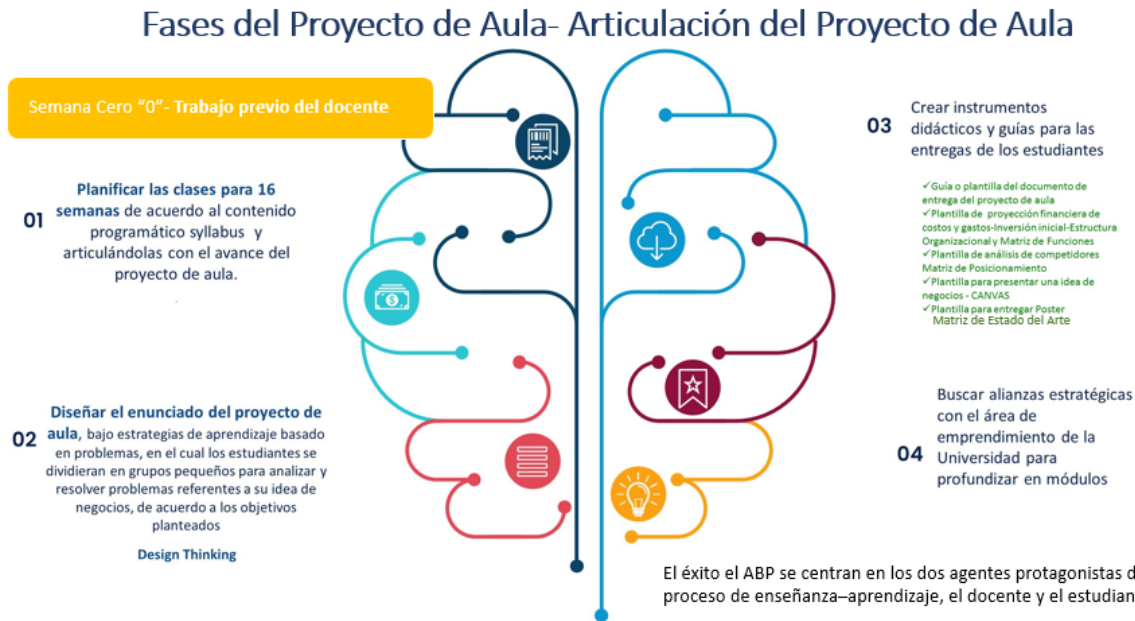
Fases del Proyecto de Aula- Articulación del Proyecto de Aula

Semana Cero "0"- Trabajo previo del docente

01 Planificar las clases para 16 semanas de acuerdo al contenido programático syllabus y articulándolas con el avance del proyecto de aula.

02 Diseñar el enunciado del proyecto de aula, bajo estrategias de aprendizaje basado en problemas, en el cual los estudiantes se dividieran en grupos pequeños para analizar y resolver problemas referentes a su idea de negocios, de acuerdo a los objetivos planteados

Design Thinking

03 Crear instrumentos didácticos y guías para las entregas de los estudiantes

✓Guía o plantilla del documento de entrega del proyecto de aula
✓Plantilla de proyección financiera de costos y gastos-Inversión inicial-Estructura Organizacional y Matriz de Funciones
✓Plantilla de análisis de competidores Matriz de Posicionamiento
✓Plantilla para presentar una idea de negocios - CANVAS
✓Plantilla para entregar Poster Matriz de Estado del Arte

04 Buscar alianzas estratégicas con el área de emprendimiento de la Universidad para profundizar en módulos

El éxito el ABP se centran en los dos agentes protagonistas d proceso de enseñanza–aprendizaje, el docente y el estudian